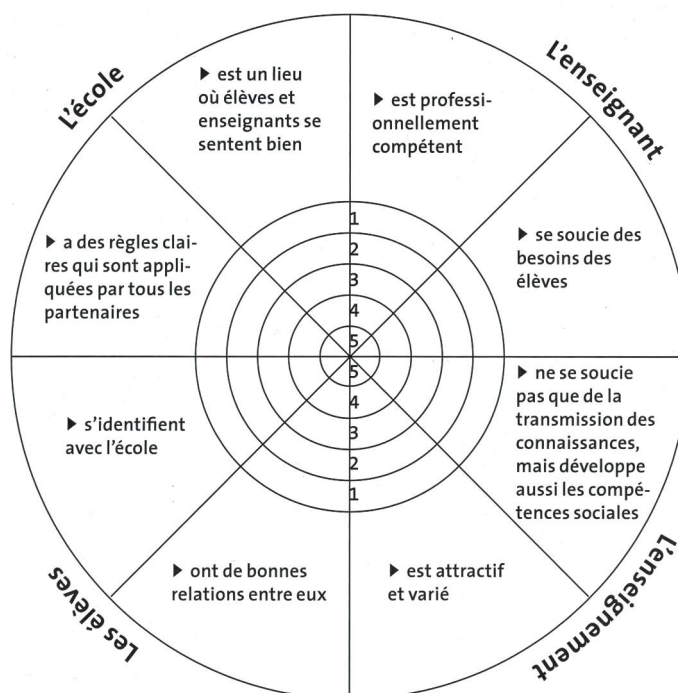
L'école

▶ est un lieu où élèves et enseignants se sentent bien

L'enseignant

▶ est professionnellement compétent

▶ se soucie des besoins des élèves

▶ a des règles claires qui sont appliquées par tous les partenaires

1
2
3
4
5
5
4
3
2
1

▶ ne se soucie pas que de la transmission des connaissances, mais développe aussi les compétences sociales

▶ s'identifient avec l'école

L'enseignement

▶ est attractif et varié

▶ ont de bonnes relations entre eux

Les élèves